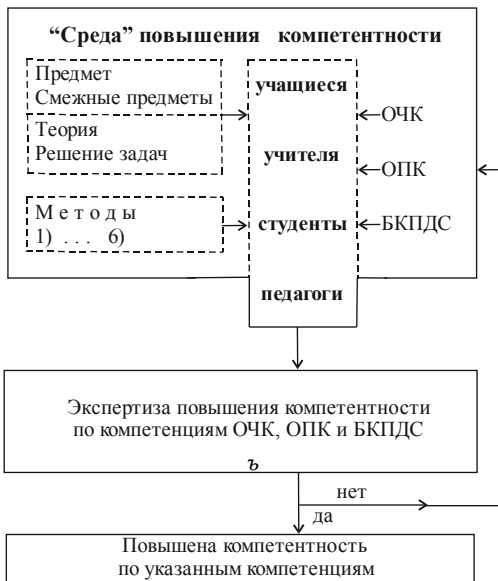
"Среда" повышения компетентности

Предмет
Смежные предметы

Теория
Решение задач

М е т о д ы
1) . . . 6)

учащиеся

учителя

студенты

педагоги

←ОЧК

←ОПК

←БКПДС

Экспертиза повышения компетентности по компетенциям ОЧК, ОПК и БКПДС

ъ

нет

да

Повышена компетентность по указанным компетенциям